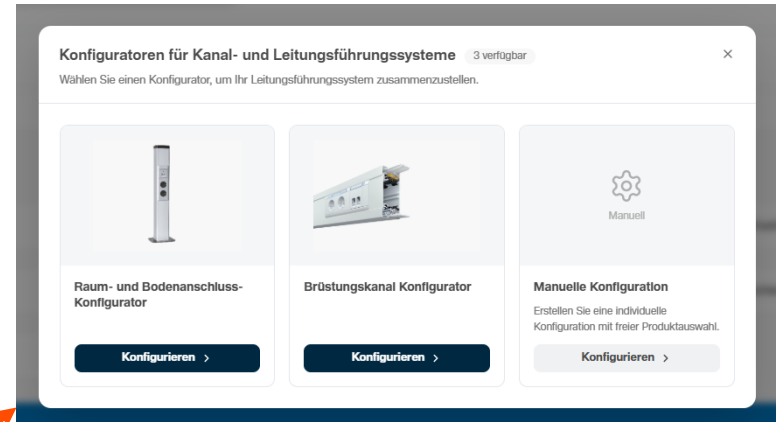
Konfiguratoren für Kanal- und Leitungsführungssysteme 3 verfügbar

×

Wählen Sie einen Konfigurator, um Ihr Leitungsführungssystem zusammenzustellen.

Raum- und Bodenanschluss-Konfigurator

Konfigurieren >

Brüstungskanal Konfigurator

Konfigurieren >

Manuell

Manuelle Konfiguration

Erstellen Sie eine individuelle Konfiguration mit freier Produktauswahl.

Konfigurieren >